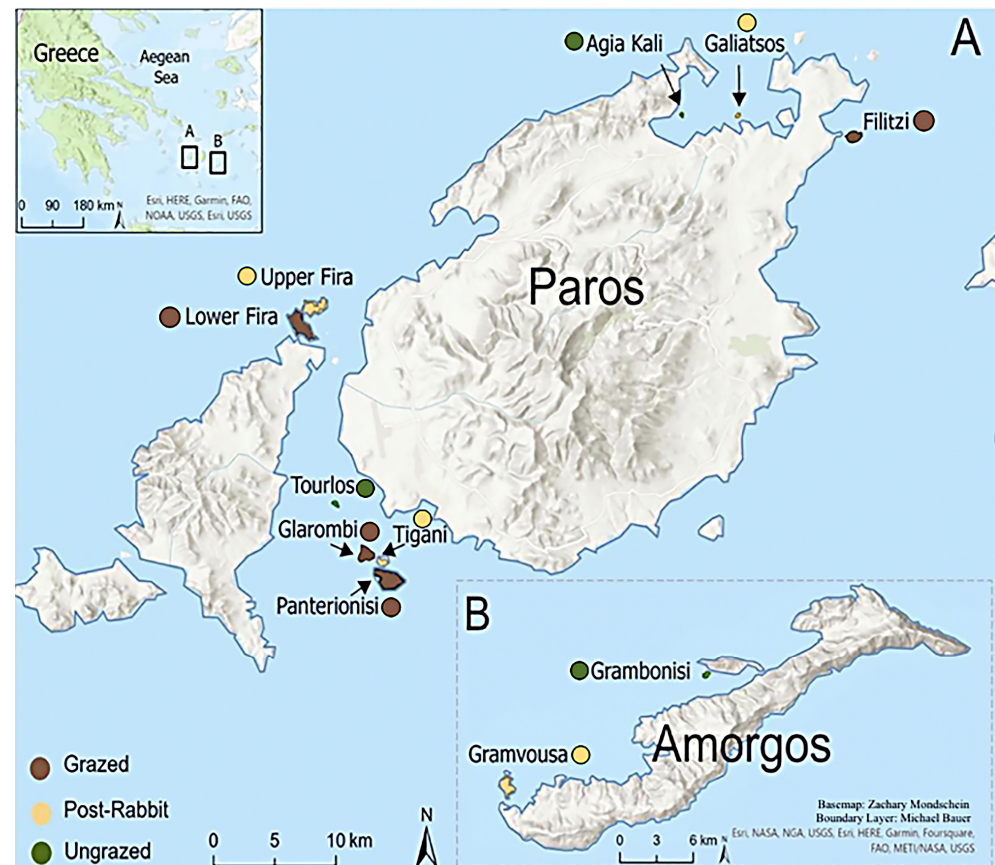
Greece
Aegean Sea
A
B
0 90 180 km
N
Esri, HERE, Garmin, FAO, NOAA, USGS, Esri, USGS

Agia Kali
Galiatsos
A
Filitzi
Upper Fira
Lower Fira
Paros
Tourlos
Glarombi
Tigani
Panterionisi

B
Grambonisi
Gramvousa
Amorgos

Grazed
Post-Rabbit
Ungrazed

0 5 10 km
N

Basemap: Zachary Mondschein
Boundary Layer: Michael Bauer
Esri, NASA, NGA, USGS, Esri, HERE, Garmin, Foursquare, FAO, METI/NASA, USGS
0 3 6 km
N